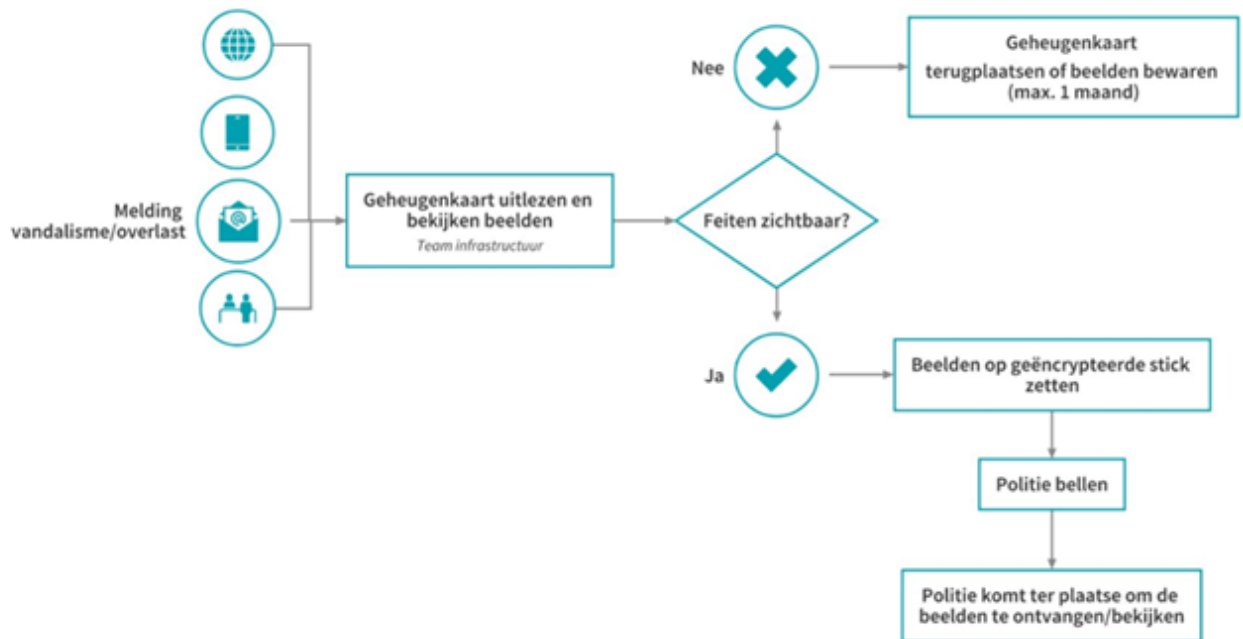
Melding vandalisme/overlast

Geheugenkaart uitlezen en bekijken beelden
Team infrastructuur

Feiten zichtbaar?

Nee

Geheugenkaart terugplaatsen of beelden bewaren (max. 1 maand)

Ja

Beelden op geëncrypteerde stick zetten

Politie bellen

Politie komt ter plaatse om de beelden te ontvangen/bekijken